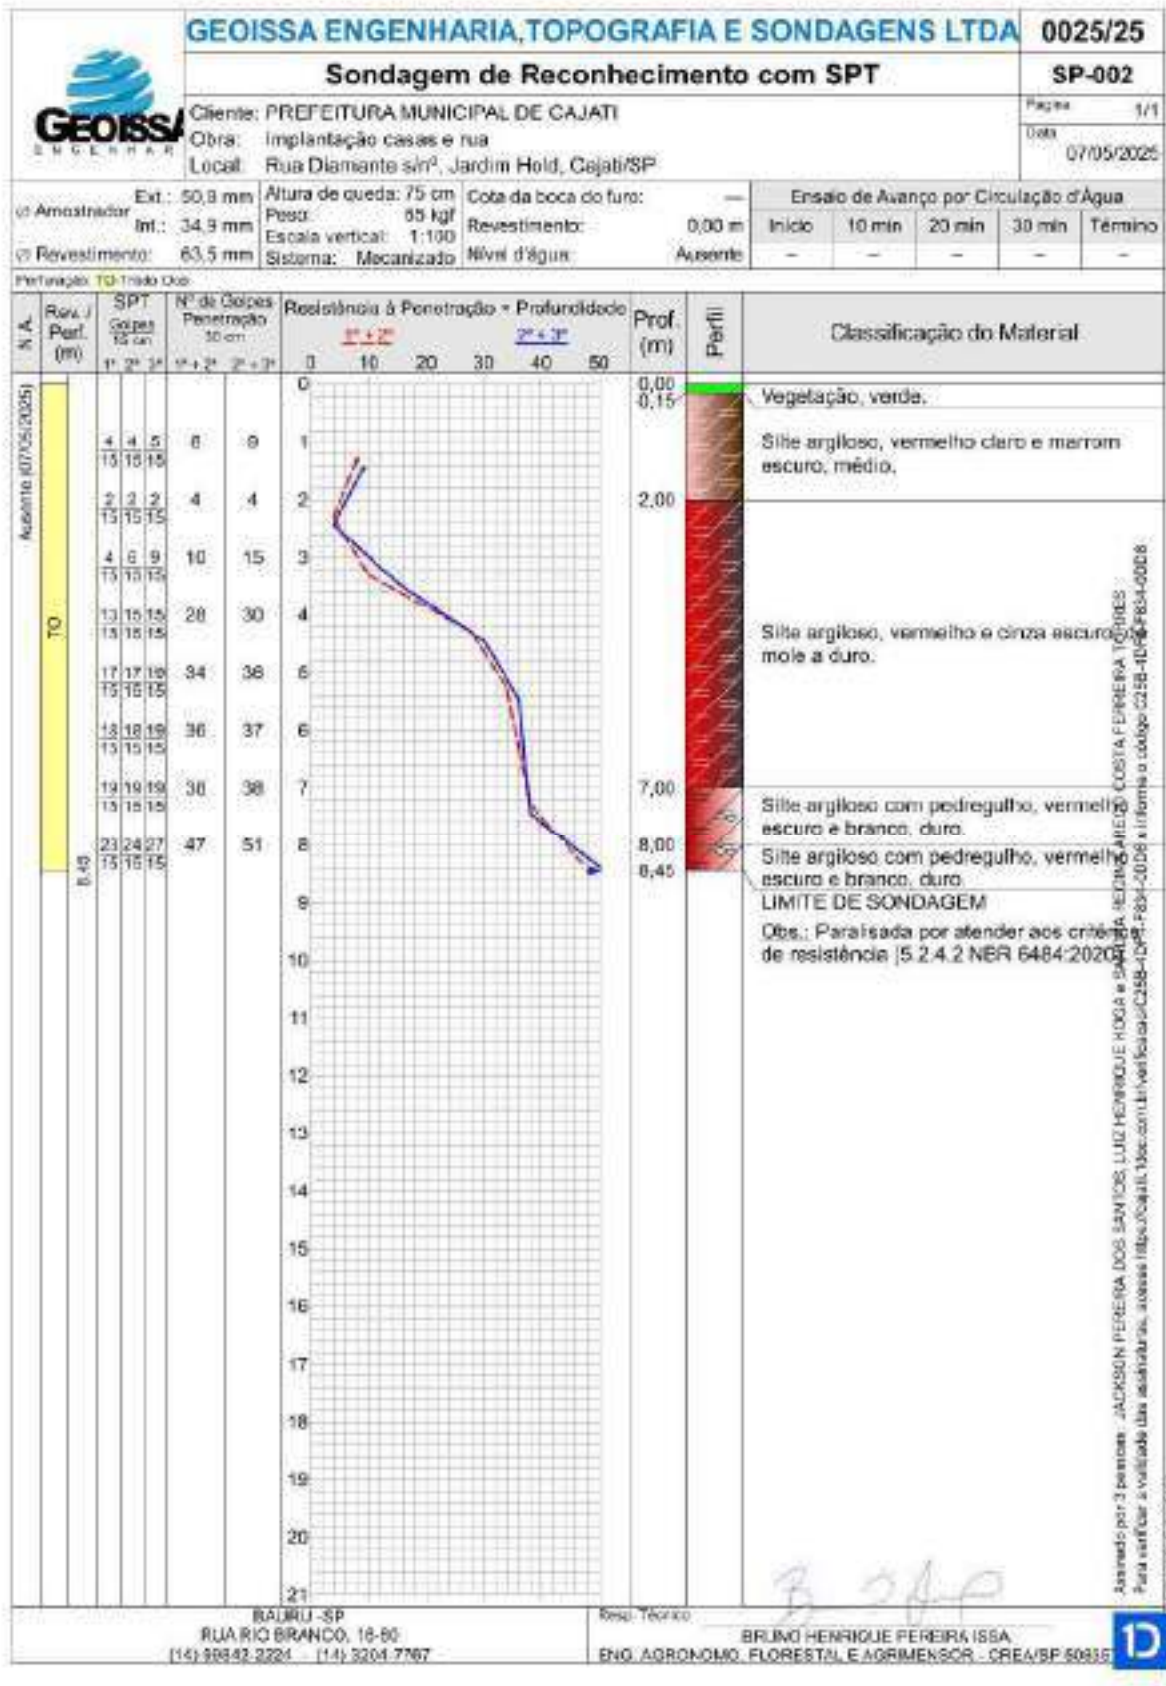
GEOISSA ENGENHARIA,TOPOGRAFIA E SONDAGENS LTDA 0025/25

Sondagem de Reconhecimento com SPT SP-002

GEOISSA ENGENHARIA

Cliente: PREFEITURA MUNICIPAL DE CAJATI
Obra: Implantação casas e rua
Local: Rua Diamante s/nº, Jardim Hold, Cajati/SP

Página 1/1
Data 07/05/2025

Ø Amostrador Ext.: 50,8 mm Int.: 34,9 mm
Ø Revestimento: 63,5 mm
Altura de queda: 75 cm
Peso: 65 kgf
Escala vertical: 1:100
Sistema: Mecanizado
Cota da boca do furo: —
Revestimento: 0,00 m
Nível d'água: Ausente

Ensaio de Avanço por Circulação d'Água
| Início | 10 min | 20 min | 30 min | Término |
|---|---|---|---|---|
| – | – | – | – | – |

Perfuração: TO-Trado Oco

N.A. | Rev. / Perf. (m) | SPT Golpes 15 cm 1ª 2ª 3ª | Nº de Golpes Penetração 30 cm 1ª + 2ª 2ª + 3ª | Resistência à Penetração × Profundidade 1ª + 2ª 2ª + 3ª 0 10 20 30 40 50 | Prof. (m) | Perfil | Classificação do Material

Ausente (07/05/2025)
TO
8,45

| Golpes | 1ª+2ª | 2ª+3ª |
|---|---|---|
| 4/15 4/15 5/15 | 8 | 9 |
| 2/15 2/15 2/15 | 4 | 4 |
| 4/15 6/15 9/15 | 10 | 15 |
| 13/15 15/15 15/15 | 28 | 30 |
| 17/15 17/15 19/15 | 34 | 36 |
| 18/15 18/15 19/15 | 36 | 37 |
| 19/15 19/15 19/15 | 38 | 38 |
| 23/15 24/15 27/15 | 47 | 51 |

0 1 2 3 4 5 6 7 8 9 10 11 12 13 14 15 16 17 18 19 20 21

0,00
0,15 Vegetação, verde.
Silte argiloso, vermelho claro e marrom escuro, médio.
2,00
Silte argiloso, vermelho e cinza escuro, mole a duro.
7,00
Silte argiloso com pedregulho, vermelho escuro e branco, duro.
8,00
Silte argiloso com pedregulho, vermelho escuro e branco, duro.
8,45
LIMITE DE SONDAGEM
Obs.: Paralisada por atender aos critérios de resistência (5.2.4.2 NBR 6484:2020)

Assinado por 3 pessoas: JACKSON PEREIRA DOS SANTOS, LUIZ HENRIQUE HOKA e SANDRA REGINA REIS COSTA FERREIRA TORRES
Para verificar a validade das assinaturas, acesse https://cajati.1doc.com.br/verificacao/C25B-1DAF-F834-0008 e informe o código C25B-1DAF-F834-0008

BAURU -SP
RUA RIO BRANCO, 16-60
(14) 99842-2224 - (14) 3204-7767

Resp. Técnico
BRUNO HENRIQUE PEREIRA ISSA
ENG. AGRONOMO, FLORESTAL E AGRIMENSOR - CREA/SP 50835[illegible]